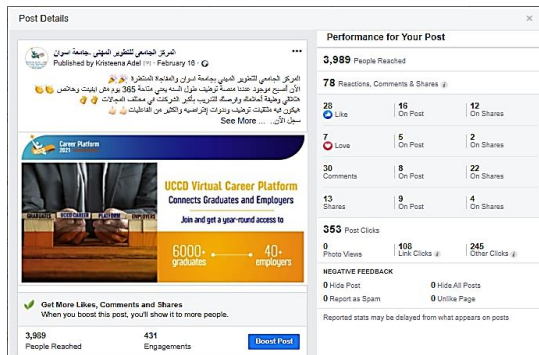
Post Details

×

المركز الجامعي للتطوير المهني-جامعة اسوان

Published by Kristeena Adel · February 16 ·

المركز الجامعي للتطوير المهني بجامعة اسوان والمفاجأة المنتظرة
الآن أصبح موجود عندنا منصة توظيف طول السنة يعني متاحة 365 يوم من البداية بحاضر
هتلاقي وظيفة أحلامك وفرصة التدريب بأكبر الشركات في مختلف المجالات
هيكون فيه ملتقيات توظيف وندوات إفتراضية والكثير من الفاعليات
سجل الآن...

See More

Career Platform 2021

UCCD Virtual Career Platform
Connects Graduates and Employers

Join and get a year-round access to

6000+ graduates

40+ employers

GRADUATES UCCD CAREER PLATFORM EMPLOYERS

Get More Likes, Comments and Shares
When you boost this post, you'll show it to more people.

3,989
People Reached

431
Engagements

Boost Post

Performance for Your Post

3,989 People Reached

78 Reactions, Comments & Shares

| 28 Like | 16 On Post | 12 On Shares |
|---|---|---|
| 7 Love | 5 On Post | 2 On Shares |
| 30 Comments | 8 On Post | 22 On Shares |
| 13 Shares | 9 On Post | 4 On Shares |

353 Post Clicks

| 0 Photo Views | 108 Link Clicks | 245 Other Clicks |
|---|---|---|

NEGATIVE FEEDBACK

0 Hide Post
0 Hide All Posts
0 Report as Spam
0 Unlike Page

Reported stats may be delayed from what appears on posts